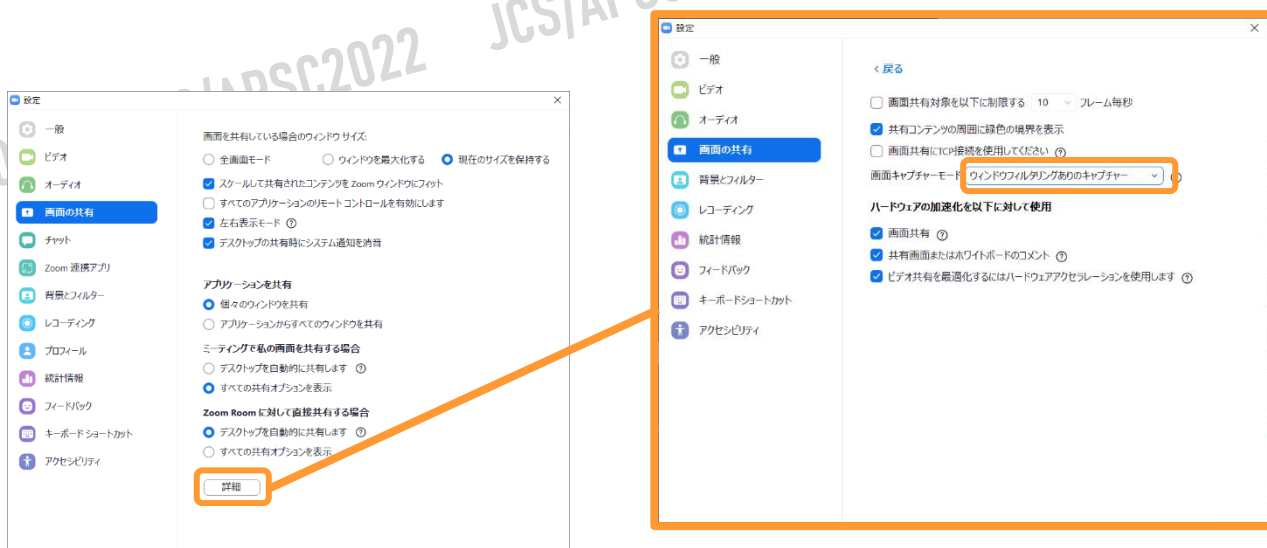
JCS/APSC2022 JCS/APSC

設定

一般
ビデオ
オーディオ
画面の共有
チャット
Zoom 連携アプリ
背景とフィルター
レコーディング
プロフィール
統計情報
フィードバック
キーボード ショートカット
アクセシビリティ

画面を共有している場合のウィンドウ サイズ:
全画面モード
ウィンドウを最大化する
現在のサイズを保持する
スクロールして共有されたコンテンツを Zoom ウィンドウにフィット
すべてのアプリケーションのリモート コントロールを有効にします
左右表示モード
デスクトップの共有時にシステム通知を消音

アプリケーションを共有
個々のウィンドウを共有
アプリケーションからすべてのウィンドウを共有

ミーティングで私の画面を共有する場合
デスクトップを自動的に共有します
すべての共有オプションを表示

Zoom Room に対して直接共有する場合
デスクトップを自動的に共有します
すべての共有オプションを表示

詳細

設定

一般
ビデオ
オーディオ
画面の共有
背景とフィルター
レコーディング
統計情報
フィードバック
キーボードショートカット
アクセシビリティ

< 戻る
画面共有対象を以下に制限する 10 フレーム毎秒
共有コンテンツの周囲に緑色の境界を表示
画面共有にTCP接続を使用してください
画面キャプチャーモード ウィンドウフィルタリングありのキャプチャー

ハードウェアの加速化を以下に対して使用
画面共有
共有画面またはホワイトボードのコメント
ビデオ共有を最適化するにはハードウェアアクセラレーションを使用します